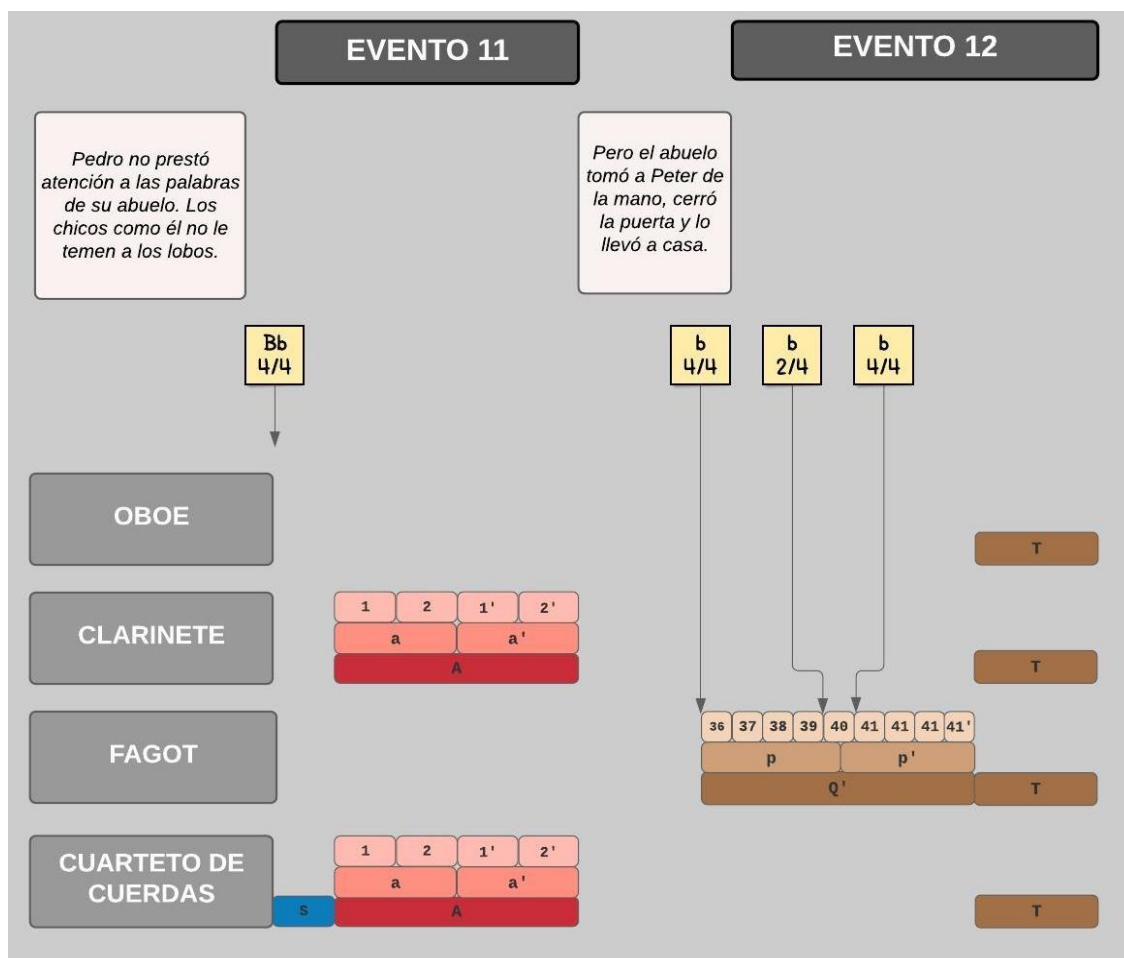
EVENTO 11

EVENTO 12

Pedro no prestó atención a las palabras de su abuelo. Los chicos como él no le temen a los lobos.

Pero el abuelo tomó a Peter de la mano, cerró la puerta y lo llevó a casa.

Bb
4/4

b
4/4

b
2/4

b
4/4

OBOE

T

CLARINETE

1 2 1' 2'

a a'

A

T

FAGOT

36 37 38 39 40 41 41 41 41'

p p'

Q'

T

CUARTETO DE CUERDAS

1 2 1' 2'

a a'

S

A

T